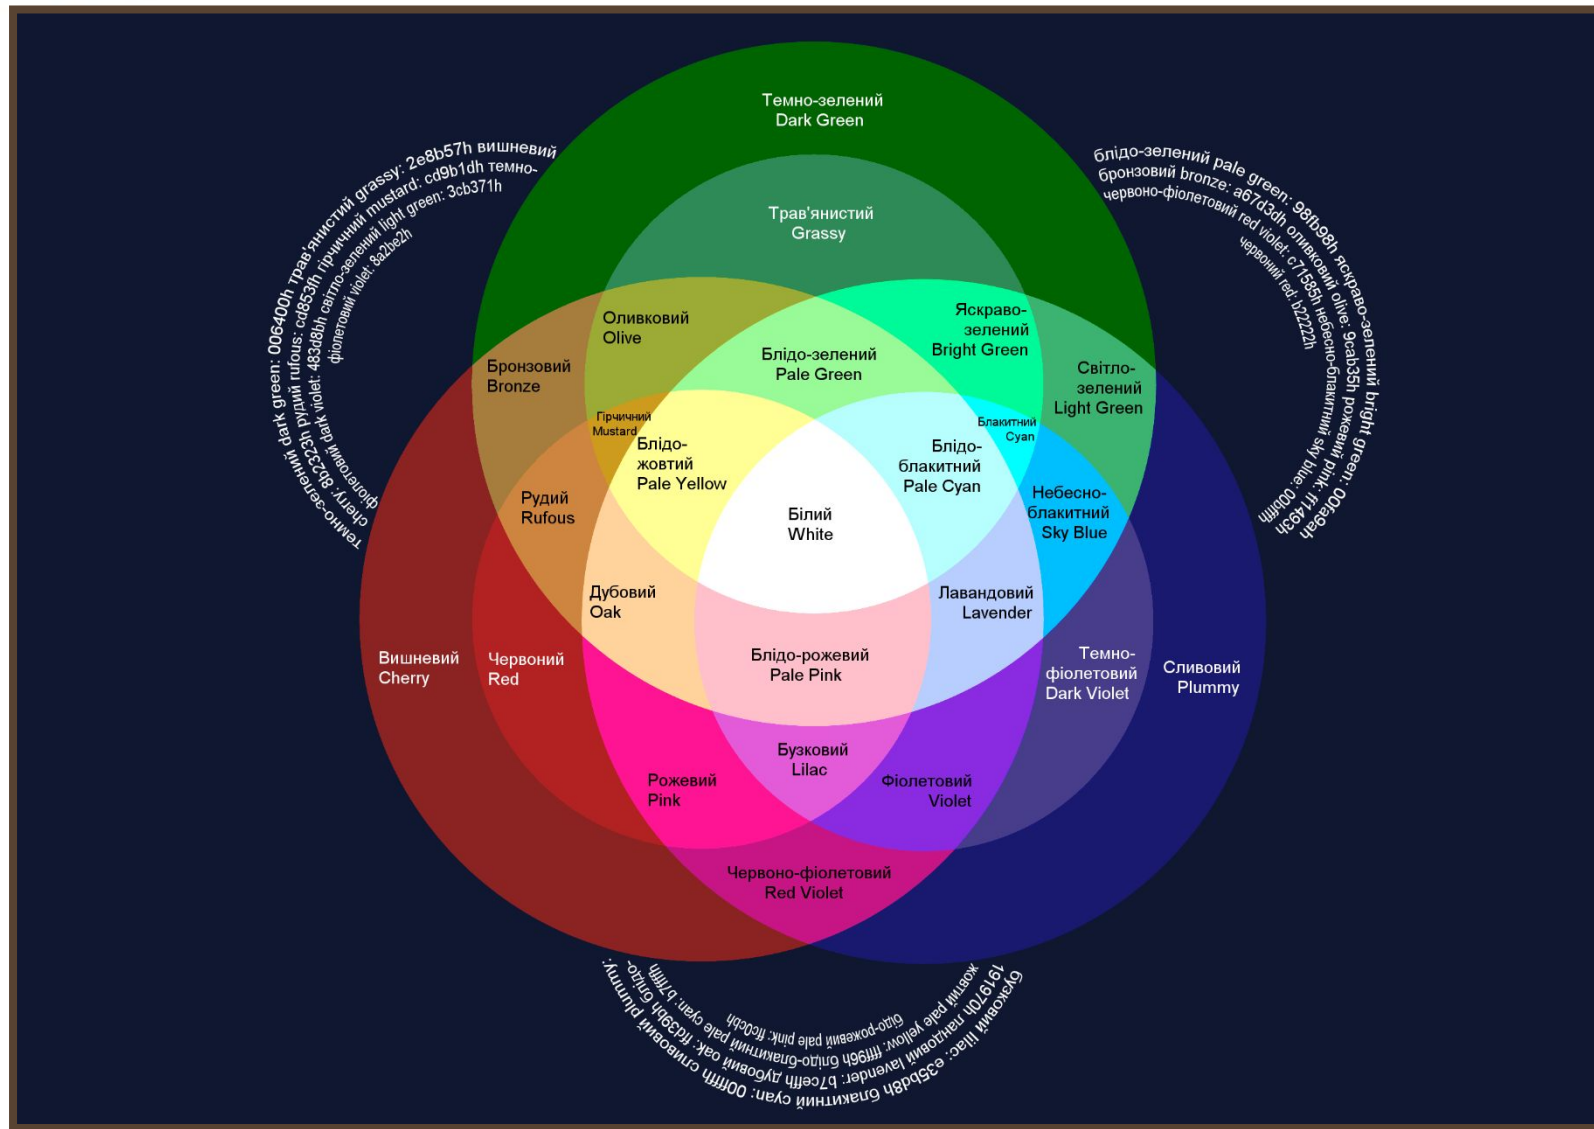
Темно-зелений
Dark Green

Трав'янистий
Grassy

Оливковий
Olive

Блідо-зелений
Pale Green

Яскраво-зелений
Bright Green

Бронзовий
Bronze

Світло-зелений
Light Green

Гірчичний
Mustard

Блакитний
Cyan

Блідо-жовтий
Pale Yellow

Блідо-блакитний
Pale Cyan

Рудий
Rufous

Білий
White

Небесно-блакитний
Sky Blue

Дубовий
Oak

Лавандовий
Lavender

Вишневий
Cherry

Червоний
Red

Блідо-рожевий
Pale Pink

Темно-фіолетовий
Dark Violet

Сливовий
Plummy

Бузковий
Lilac

Рожевий
Pink

Фіолетовий
Violet

Червоно-фіолетовий
Red Violet

темно-зелений dark green: 006400h трав'янистий grassy: 2e8b57h вишневий cherry: 8b2323h рудий rufous: cd853h гірчичний mustard: cd9b1dh темно-фіолетовий dark violet: 483d8bh світло-зелений light green: 3cb371h фіолетовий violet: 8a2be2h

блідо-зелений pale green: 98fb98h яскраво-зелений bright green: 00fa9ah бронзовий bronze: a67d3dh оливковий olive: 9cab35h рожевий pink: ff1493h червоно-фіолетовий red violet: c71585h небесно-блакитний sky blue: 00bfffh червоний red: b2222h

сливовий plummy: 191970h бузковий lilac: e35db8h блакитний cyan: 00ffff дубовий oak: b7ceffh лавандовий lavender: fad39h блідо-жовтий pale yellow: ffff96h блідо-блакитний pale cyan: b7ffff блідо-рожевий pale pink: ffc0cbh